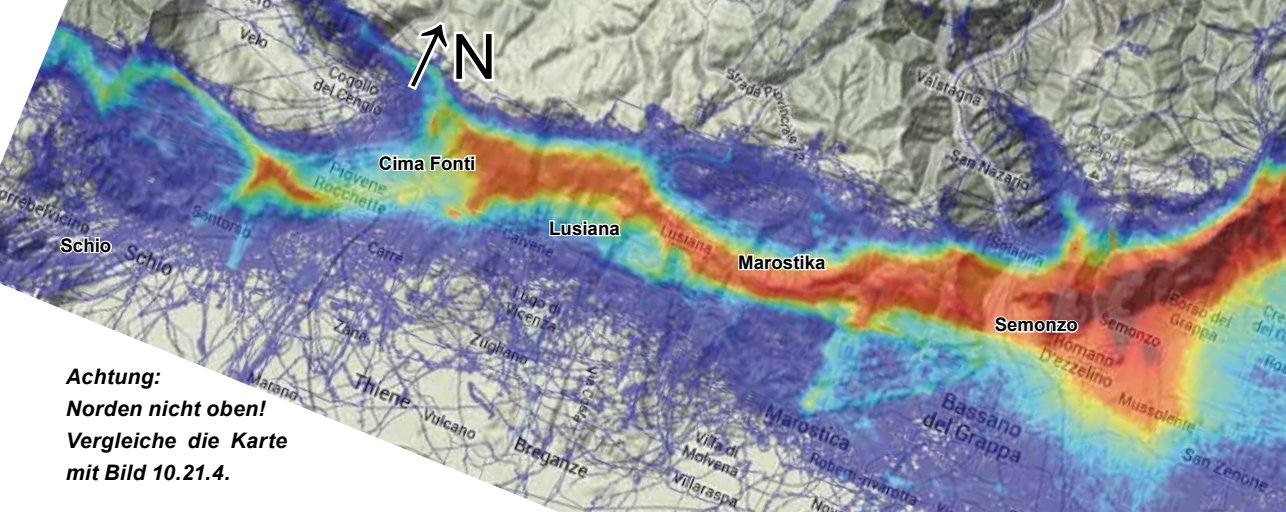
N

Velo

Cogollo del Cengio

Strada Provinciale

Valstagna

San Nazario

Cima Fonti

Piovene Rocchette

Torrebelvicino

Santorso

Schio

Schio

Lusiana

Calvene

Lusiana

Marostika

Solagna

Carrè

Lugo di Vicenza

Zanè

Zugliano

Semonzo

Semonzo

Borso del Grappa

Romano D'ezzelino

Achtung: Norden nicht oben! Vergleiche die Karte mit Bild 10.21.4.

Marano

Thiene

Vulcano

Breganze

Villa di Molvena

Villaraspa

Marostica

Bassano del Grappa

Mussolente

San Zenone